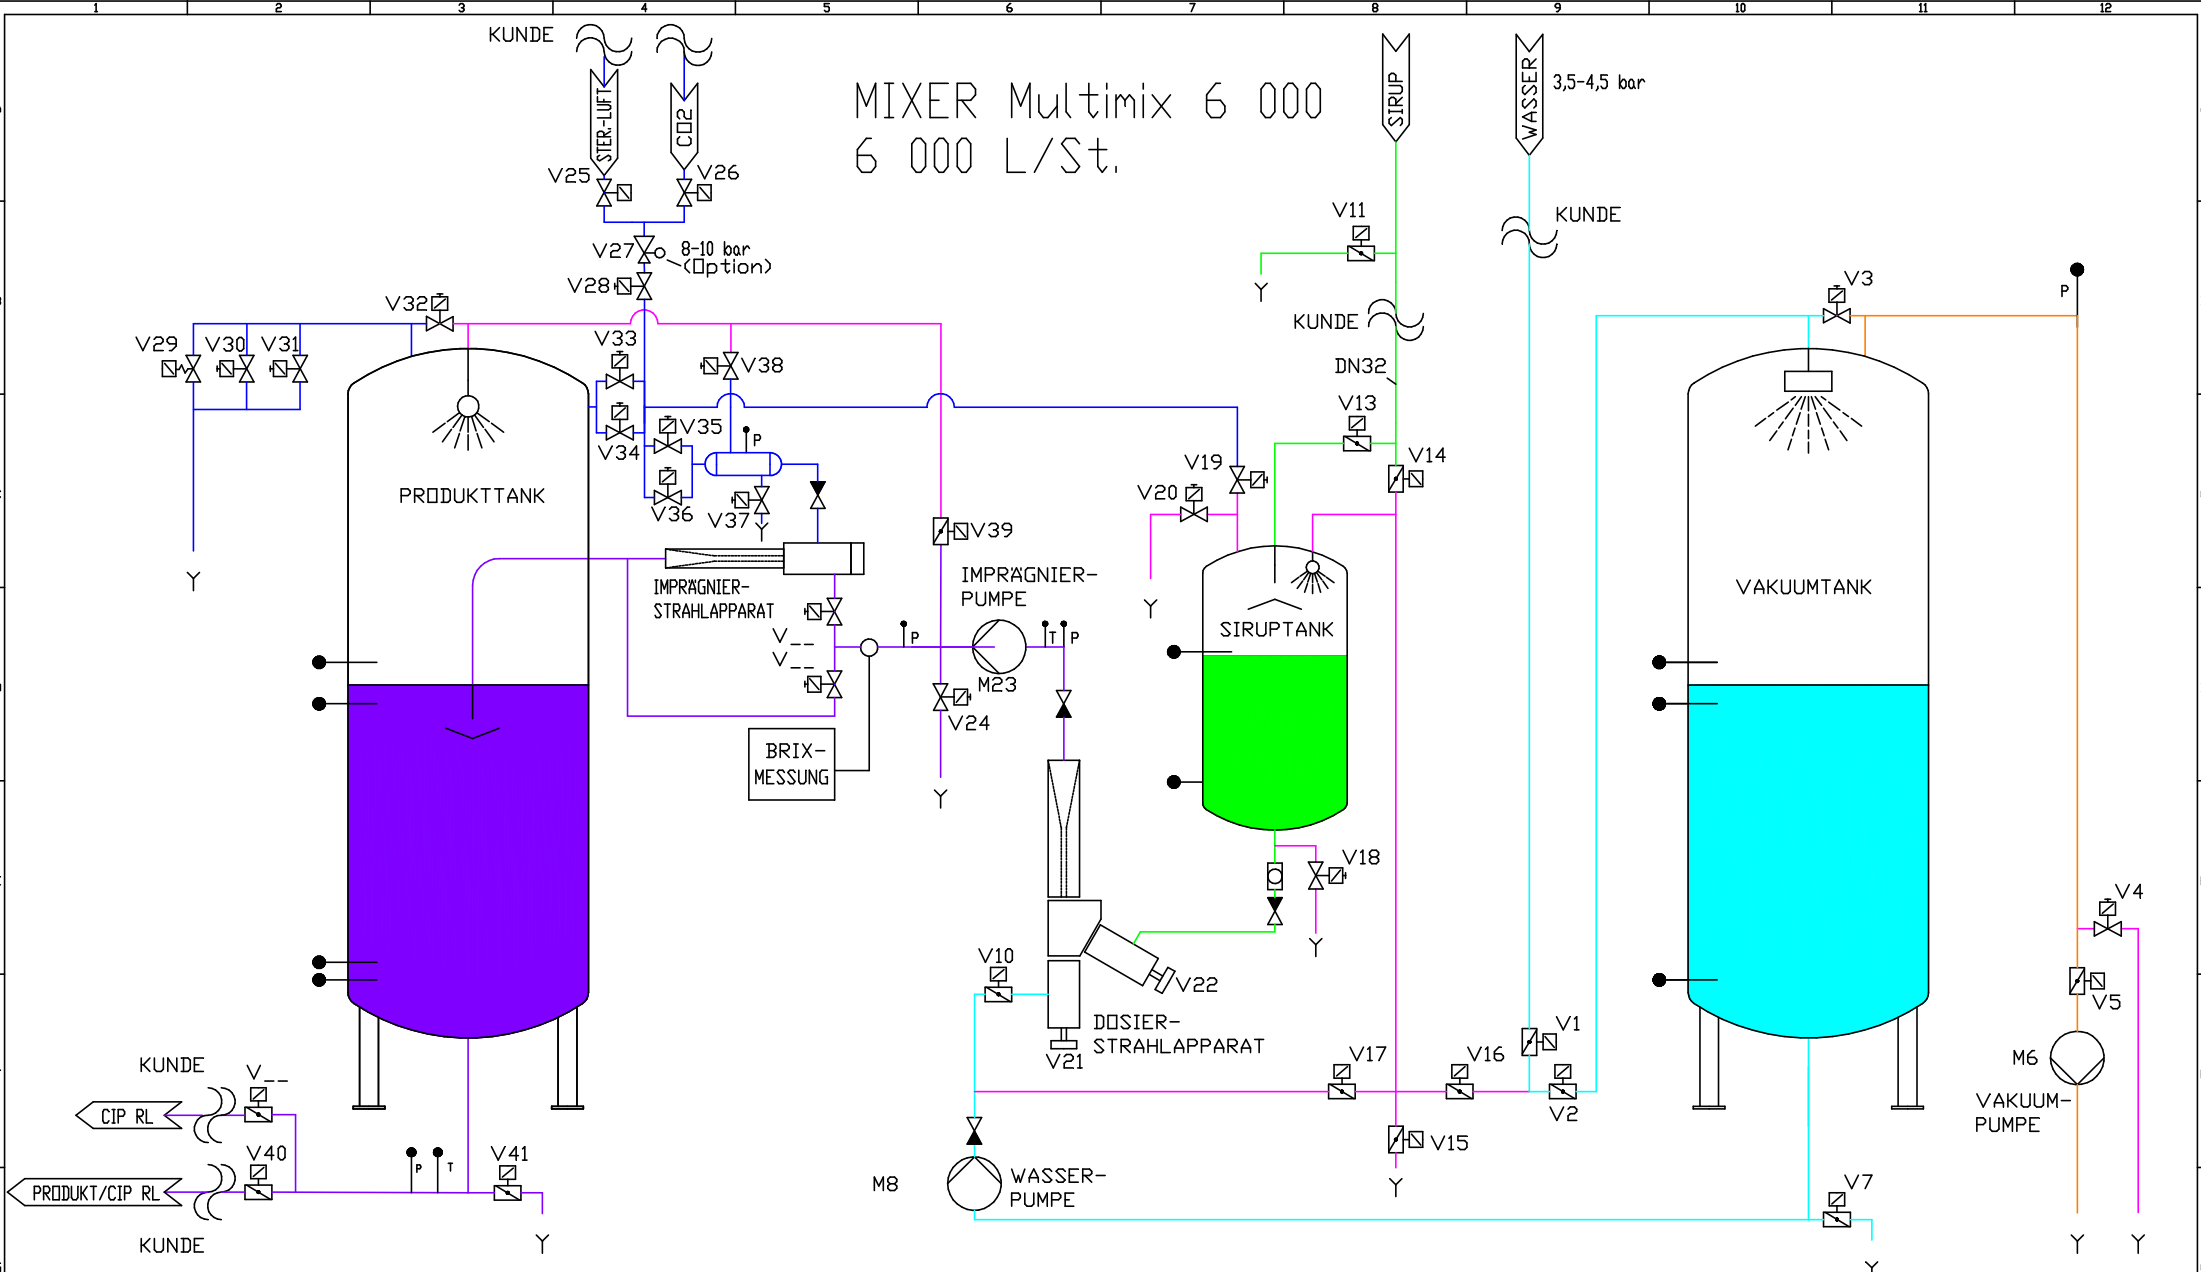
1 2 3 4 5 6 7 8 9 10 11 12

KUNDE

STER.-LUFT

CO2

MIXER Multimix 6 000
6 000 L/St.

SIRUP

WASSER

3,5-4,5 bar

V25
V26
V27
8-10 bar
(Option)
V28
V32
V29 V30 V31
V33
V38
V35
V34
P
V36
V37
PRODUKTTANK
IMPRÄGNIER-
STRAHLAPPARAT
V__
V__
BRIX-
MESSUNG
V39
IMPRÄGNIER-
PUMPE
P
T P
M23
V24
Y
Y
Y

V11
Y
KUNDE
KUNDE
DN32
V13
V14
V19
V20
Y
SIRUPTANK
V18
Y
V22
V10
DOSIER-
STRAHLAPPARAT
V21
V17
V16
V1
V2
V15
Y
M8
WASSER-
PUMPE

V3
P
VAKUUMTANK
V4
V5
M6
VAKUUM-
PUMPE
V7
Y
Y
Y

KUNDE
V__
CIP RL
V40
PRODUKT/CIP RL
P T
V41
Y
KUNDE